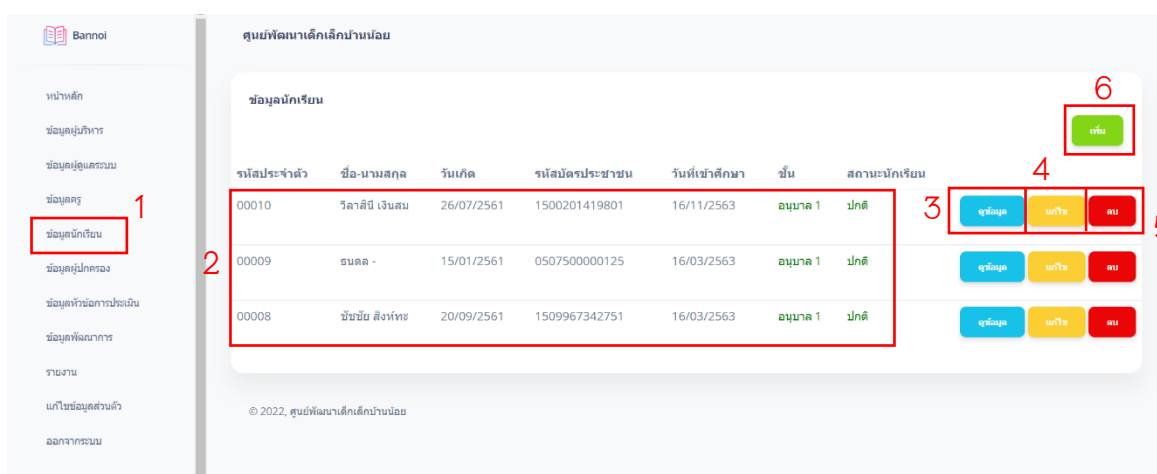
Bannoi

หน้าหลัก
ข้อมูลผู้บริหาร
ข้อมูลผู้ดูแลระบบ
ข้อมูลครู
ข้อมูลนักเรียน
ข้อมูลผู้ปกครอง
ข้อมูลหัวข้อการประเมิน
ข้อมูลพัฒนาการ
รายงาน
แก้ไขข้อมูลส่วนตัว
ออกจากระบบ

1

ศูนย์พัฒนาเด็กเล็กบ้านน้อย

ข้อมูลนักเรียน

6
เพิ่ม

| รหัสประจำตัว | ชื่อ-นามสกุล | วันเกิด | รหัสบัตรประชาชน | วันที่เข้าศึกษา | ชั้น | สถานะนักเรียน | | | |
|---|---|---|---|---|---|---|---|---|---|
| 00010 | วิลาสินี เงินสม | 26/07/2561 | 1500201419801 | 16/11/2563 | อนุบาล 1 | ปกติ | ดูข้อมูล | แก้ไข | ลบ |
| 00009 | ธนดล - | 15/01/2561 | 0507500000125 | 16/03/2563 | อนุบาล 1 | ปกติ | ดูข้อมูล | แก้ไข | ลบ |
| 00008 | ชัชชัย สิงห์ทช | 20/09/2561 | 1509967342751 | 16/03/2563 | อนุบาล 1 | ปกติ | ดูข้อมูล | แก้ไข | ลบ |

2
3
4
5

© 2022, ศูนย์พัฒนาเด็กเล็กบ้านน้อย